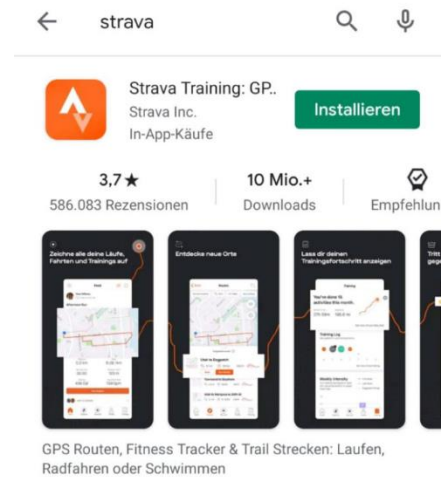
strava

Strava Training: GP..
Strava Inc.
In-App-Käufe

Installieren

3,7★
586.083 Rezensionen

10 Mio.+
Downloads

Empfehlun

Zeichne alle deine Läufe, Fahrten und Trainings auf

Entdecke neue Orte

Lass dir deinen Trainingsfortschritt anzeigen

Tritt gege

GPS Routen, Fitness Tracker & Trail Strecken: Laufen, Radfahren oder Schwimmen